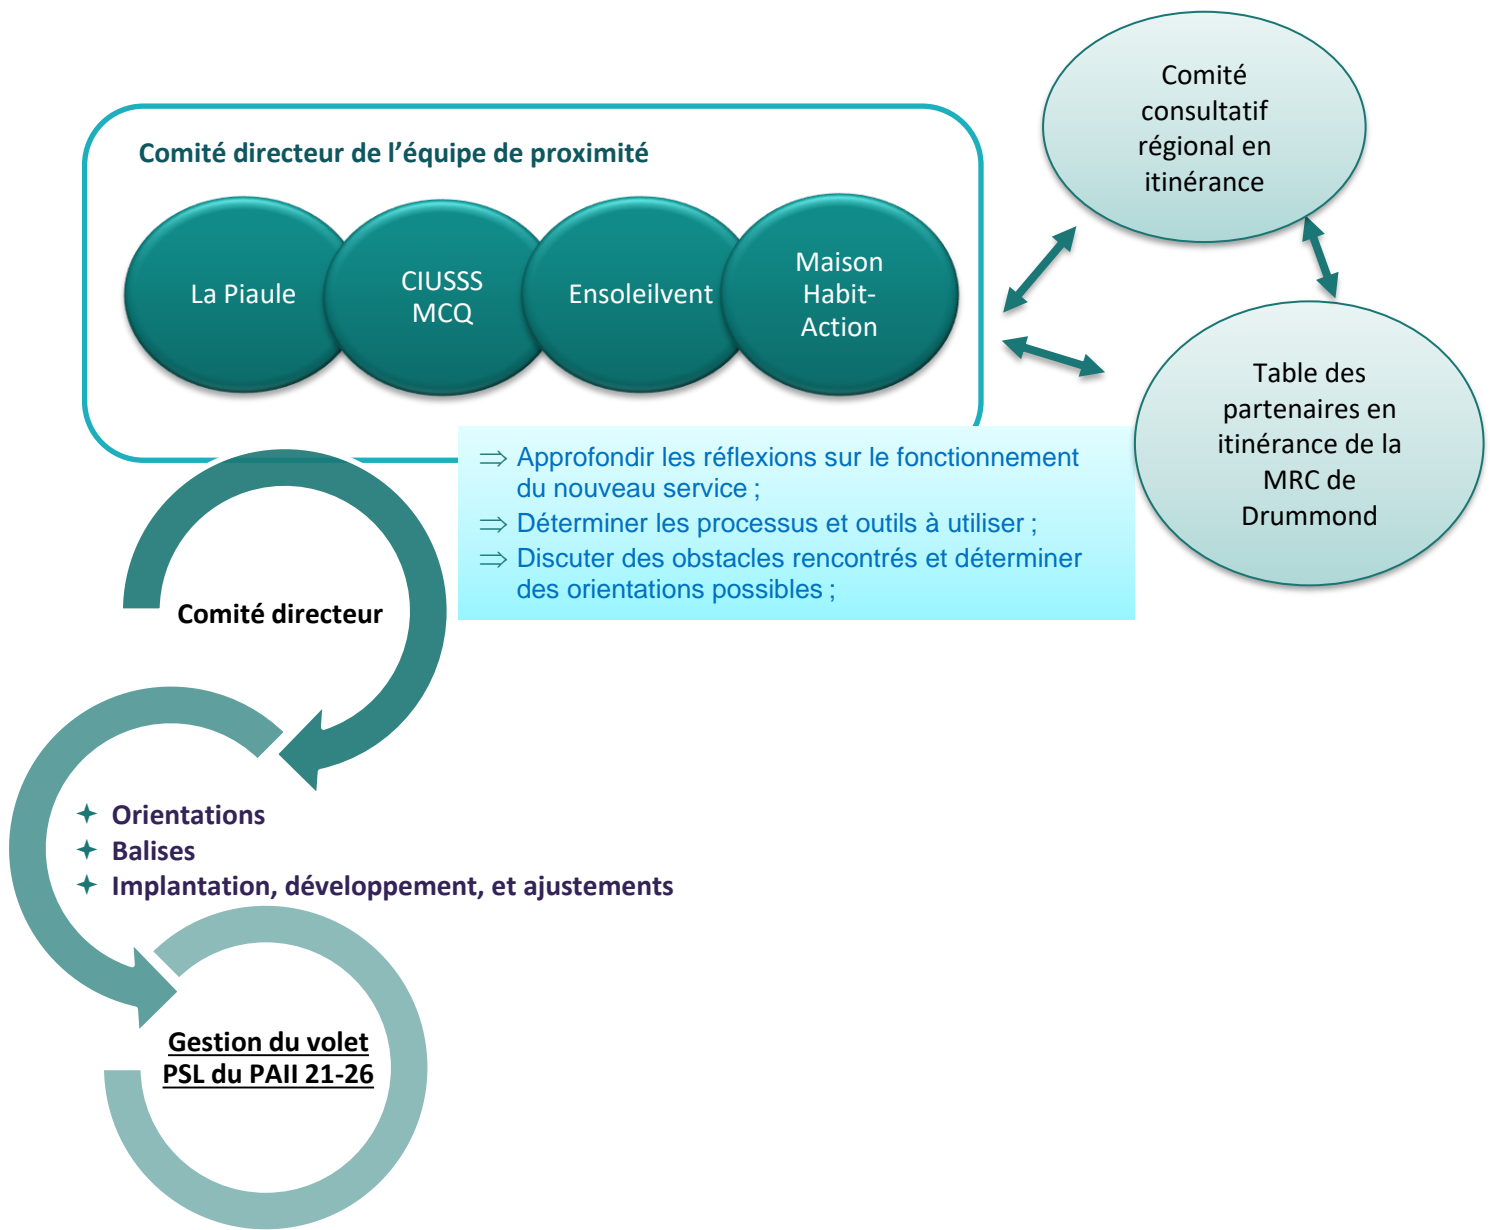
Comité directeur de l'équipe de proximité

La Piaule

CIUSSS MCQ

Ensoleilvent

Maison Habit-Action

Comité consultatif régional en itinérance

Table des partenaires en itinérance de la MRC de Drummond

⇒ Approfondir les réflexions sur le fonctionnement du nouveau service ;
⇒ Déterminer les processus et outils à utiliser ;
⇒ Discuter des obstacles rencontrés et déterminer des orientations possibles ;

Comité directeur

✦ Orientations
✦ Balises
✦ Implantation, développement, et ajustements

Gestion du volet PSL du PAII 21-26